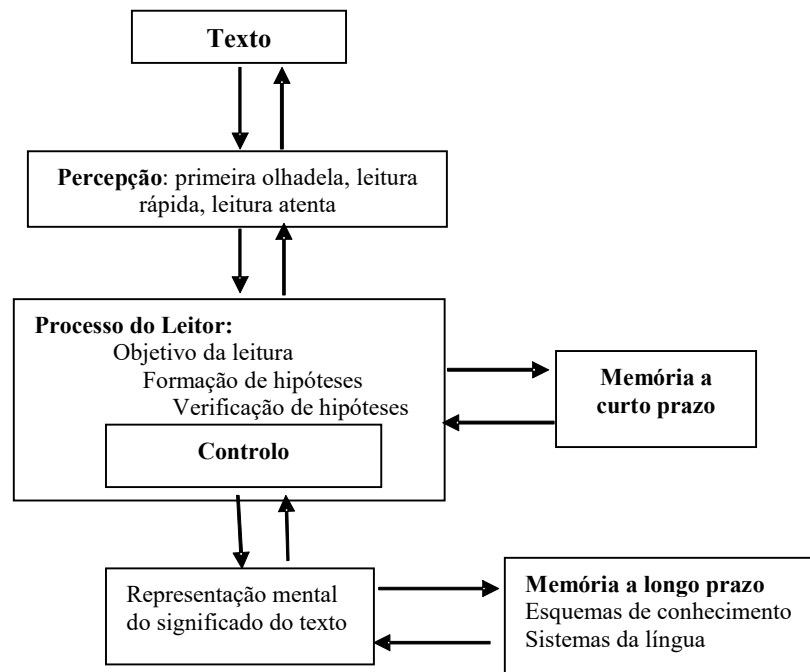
Texto

Percepção: primeira olhadela, leitura rápida, leitura atenta

Processo do Leitor:
Objetivo da leitura
Formação de hipóteses
Verificação de hipóteses

Controlo

Memória a curto prazo

Representação mental do significado do texto

Memória a longo prazo
Esquemas de conhecimento
Sistemas da língua